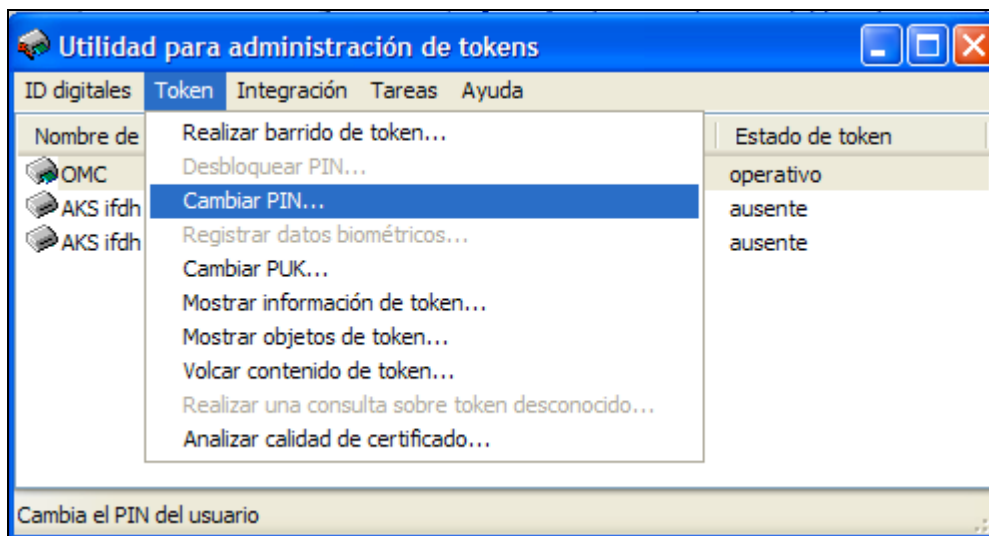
Utilidad para administración de tokens

ID digitales Token Integración Tareas Ayuda

Nombre de

OMC
AKS ifdh
AKS ifdh

Realizar barrido de token...
Desbloquear PIN...
Cambiar PIN...
Registrar datos biométricos...
Cambiar PUK...
Mostrar información de token...
Mostrar objetos de token...
Volcar contenido de token...
Realizar una consulta sobre token desconocido...
Analizar calidad de certificado...

Estado de token
operativo
ausente
ausente

Cambia el PIN del usuario